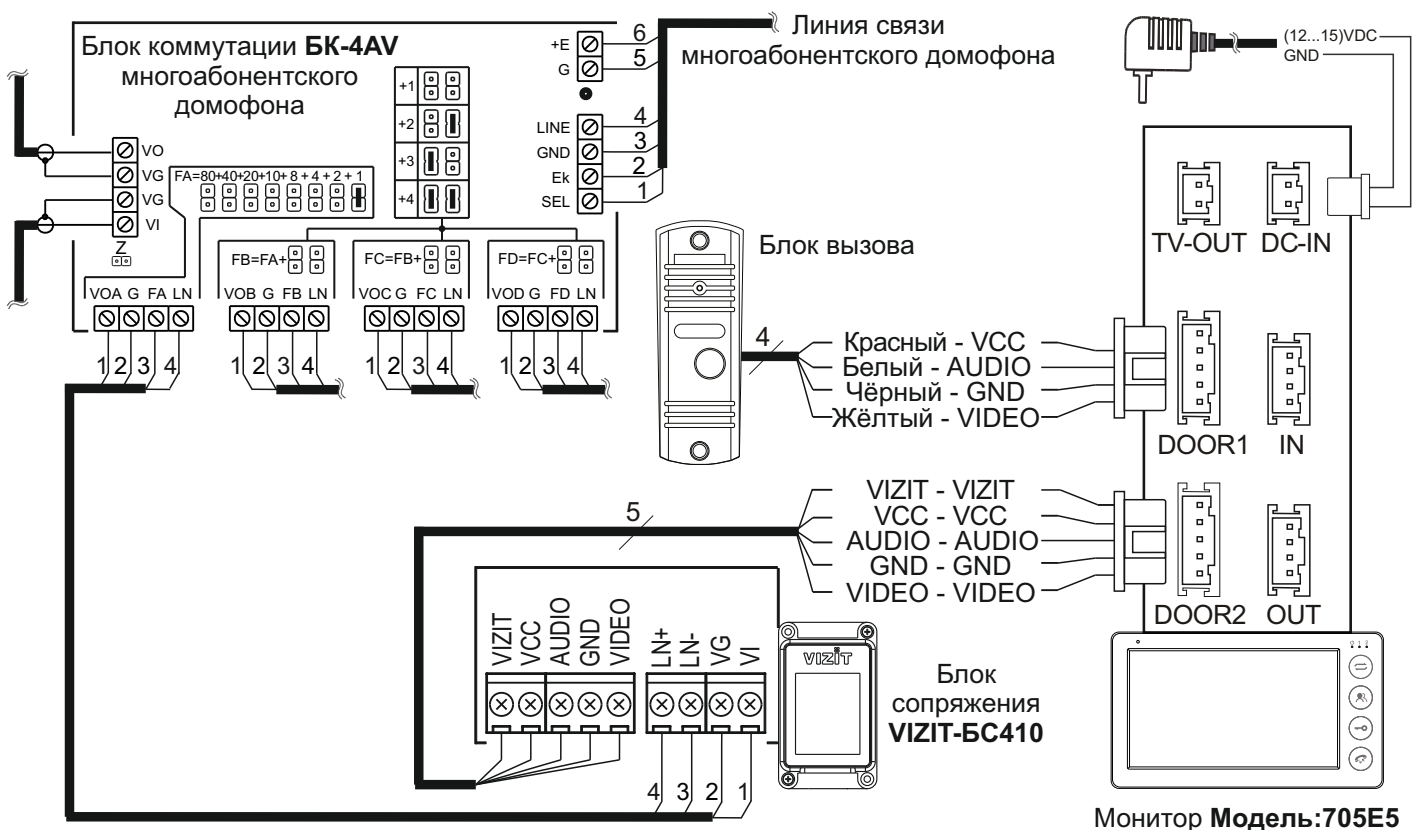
Блок коммутации **БК-4AV** многоабонентского домофона

VO
VG
VG
VI
Z

FA=80+40+20+10+ 8 + 4 + 2 + 1

+1
+2
+3
+4

FB=FA+
FC=FB+
FD=FC+

VOA G FA LN
VOB G FB LN
VOC G FC LN
VOD G FD LN

1 2 3 4
1 2 3 4
1 2 3 4
1 2 3 4

+E 6
G 5
LINE 4
GND 3
Ek 2
SEL 1

Линия связи многоабонентского домофона

(12...15)VDC
GND

TV-OUT DC-IN

Блок вызова

4
Красный - VCC
Белый - AUDIO
Чёрный - GND
Жёлтый - VIDEO

DOOR1 IN

5
VIZIT - VIZIT
VCC - VCC
AUDIO - AUDIO
GND - GND
VIDEO - VIDEO

DOOR2 OUT

VIZIT VCC AUDIO GND VIDEO LN+ LN- VG VI

VIZIT

Блок сопряжения **VIZIT-БС410**

4 3 2 1

Монитор **Модель:705E5**